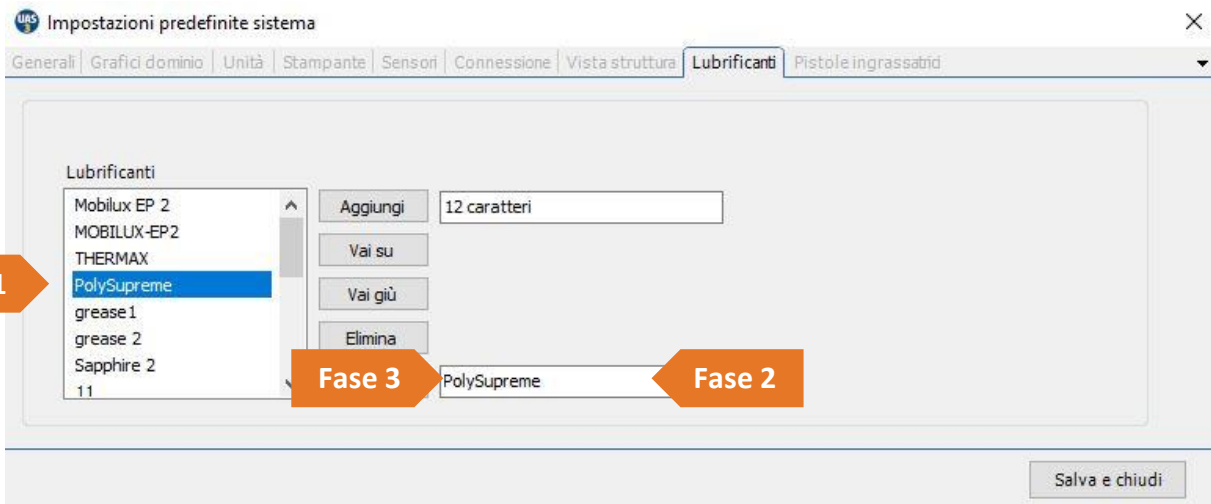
Impostazioni predefinite sistema

Generali | Grafici dominio | Unità | Stampante | Sensori | Connessione | Vista struttura | Lubrificanti | Pistole ingrassatrici

Lubrificanti

Mobilux EP 2
MOBILUX-EP2
THERMAX
PolySupreme
grease1
grease 2
Sapphire 2
11

Aggiungi
12 caratteri
Vai su
Vai giù
Elimina

1

Fase 3
PolySupreme
Fase 2

Salva e chiudi